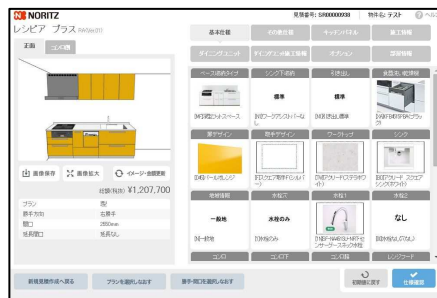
NORITZ
レシピア プラス
見積番号: SR00000938 | 物件名: テスト | ヘルプ
正面 | コメ(?)
基本仕様 | その他仕様 | キッチンパネル | 施工指数
ダイニングユニット | ダイニングセットの施工指数 | オプション | 設計指数
画像保存 | 画像拡大 | イメージ・全面表示
総額(税抜) ¥1,207,700
| プラン | I型 |
|---|---|
| 扉の方向 | 右勝手 |
| 間口 | 2550mm |
| 吊戸棚 | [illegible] |
ベース(基本タイプ) | シンク下収納 | 引き出し | 食器洗い乾燥機
標準 | 標準
扉デザイン | 取手デザイン | ワークトップ | シンク
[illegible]
加熱機器 | 水栓(1) | 水栓(2) | 浄水器
一般枠 | 水栓のみ | なし
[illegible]
コンロ | コンロ(下) | コンロ(前) | レンジフード
新規見積作成へ戻る | プランを選択しなおす | 扉や間口を選択しなおす | 初期値に戻す | 仕様確認